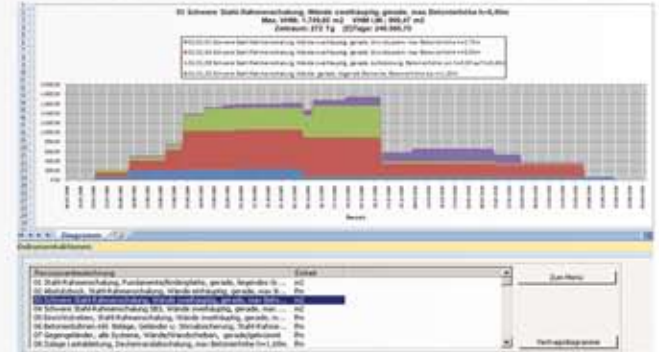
01 Schwere Stahl-Rahmenschalung, Wände zweihäuptig, gerade, max Betonierhöhe h=6,00m
Max. VHM: 1.749,60 m2   VHM i.M.: 905,47 m2
Zeitraum: 272 Tg   (E)Tage: 246.586,75

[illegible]
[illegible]
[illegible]
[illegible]

Diagramm

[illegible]

| Ressourcenbezeichnung | Einheit |
|---|---|
| 01 Stahl-Rahmenschalung, Fundamente/Bodenplatte, gerade, liegendes G... | m2 |
| 02 Aluträger, Stahl-Rahmenschalung, Wände einhäuptig, gerade, max. B... | m2 |
| 03 Schwere Stahl-Rahmenschalung, Wände zweihäuptig, gerade, max Beton... | Pm |
| 04 Schwere Stahl-Rahmenschalung SB3, Wände einhäuptig, gerade, max ... | m2 |
| 05 Bewehrstellen, Stahl-Rahmenschalung, Wände zweihäuptig, gerade, m... | Pm |
| 06 Betonierbühnen mit Belage, Geländer u. Stirnabschalung, Stahl-Rahme... | m2 |
| 07 Gegengeländer, alle Systeme, Wände/Stirnabschalung, gerade/gekrümmt | Pm |
| 08 Zulage Lastableitung, Deckenrandabschalung, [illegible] | Pm |

Zum Menü

Verlaufsdiagramm